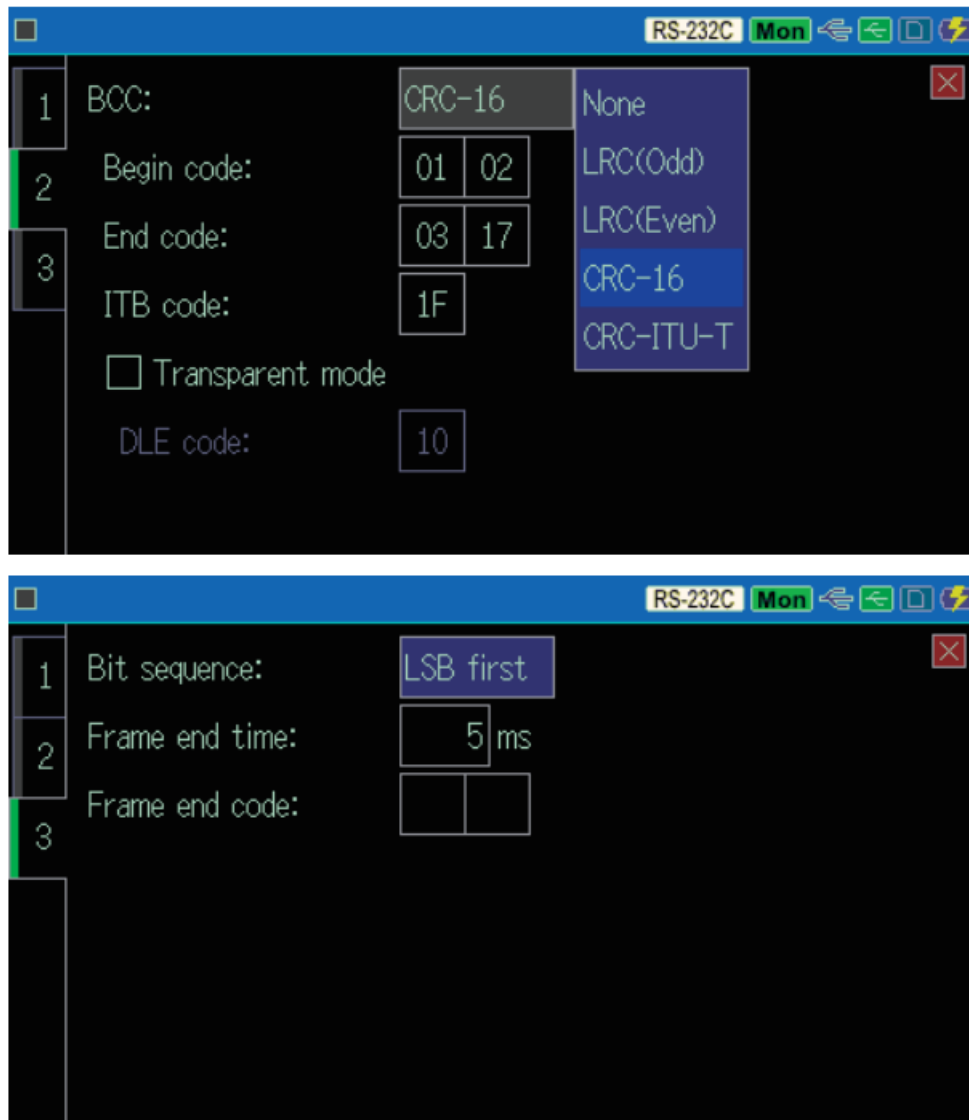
RS-232C Mon

1
2
3

BCC: CRC-16

None
LRC(Odd)
LRC(Even)
CRC-16
CRC-ITU-T

Begin code: 01 02

End code: 03 17

ITB code: 1F

Transparent mode

DLE code: 10

RS-232C Mon

1
2
3

Bit sequence: LSB first

Frame end time: 5 ms

Frame end code: